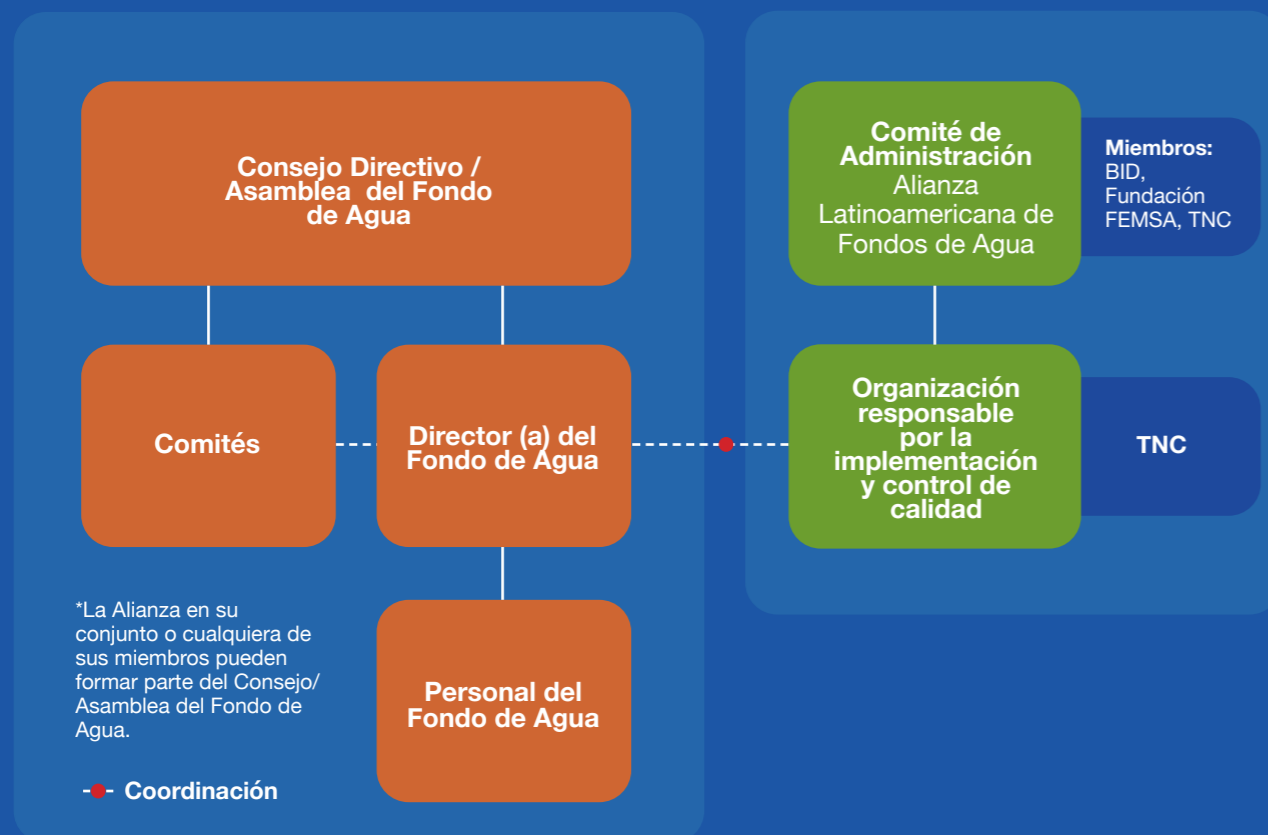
Consejo Directivo / Asamblea del Fondo de Agua

Comités

Director (a) del Fondo de Agua

Personal del Fondo de Agua

*La Alianza en su conjunto o cualquiera de sus miembros pueden formar parte del Consejo/ Asamblea del Fondo de Agua.

Coordinación

Comité de Administración Alianza Latinoamericana de Fondos de Agua

Miembros: BID, Fundación FEMSA, TNC

Organización responsable por la implementación y control de calidad

TNC